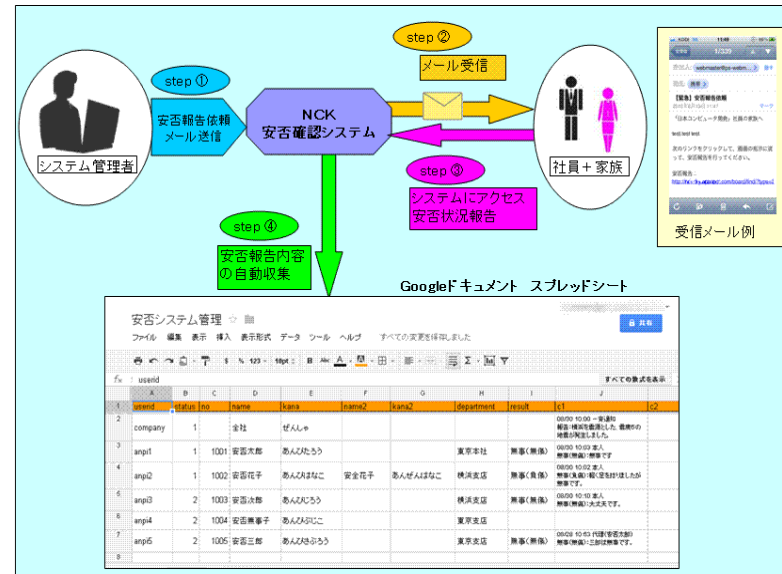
step ①

安否報告依頼
メール送信

システム管理者

NCK
安否確認システム

step ②

メール受信

step ③

システムにアクセス
安否状況報告

社員＋家族

step ④

安否報告内容
の自動収集

受信メール例

【緊急】安否報告依頼

Googleドキュメント　スプレッドシート

安否システム管理

ファイル　編集　表示　挿入　表示形式　データ　ツール　ヘルプ　すべての変更を保存しました

共有

$f_x$ userid

すべての数式を表示

| | A | B | C | D | E | F | G | H | I | J |
|---|---|---|---|---|---|---|---|---|---|---|
| 1 | userid | status | no | name | kana | name2 | kana2 | department | result | c1 |
| 2 | company | 1 | | 全社 | ぜんしゃ | | | | | 08/30 10:00 ＝安否報告：横浜を震源とした震度6の地震が発生しました。 |
| 3 | anpi1 | 1 | 1001 | 安否太郎 | あんぴたろう | | | 東京本社 | 無事(無傷) | 08/30 10:03 本人 無事(無傷)：無事です |
| 4 | anpi2 | 1 | 1002 | 安否花子 | あんぴはなこ | 安全花子 | あんぜんはなこ | 横浜支店 | 無事(負傷) | 08/30 10:02 本人 無事(負傷)：軽く怪我をしましたが無事です。 |
| 5 | anpi3 | 2 | 1003 | 安否次郎 | あんぴじろう | | | 横浜支店 | 無事(無傷) | 08/30 10:10 本人 無事(無傷)：大丈夫です。 |
| 6 | anpi4 | 2 | 1004 | 安否恵子 | あんぴけいこ | | | 東京支店 | | |
| 7 | anpi5 | 2 | 1005 | 安否三郎 | あんぴさぶろう | | | 東京支店 | 無事(無傷) | 08/30 10:03 代理(安否次郎) 無事(無傷)：三郎は無事です。 |